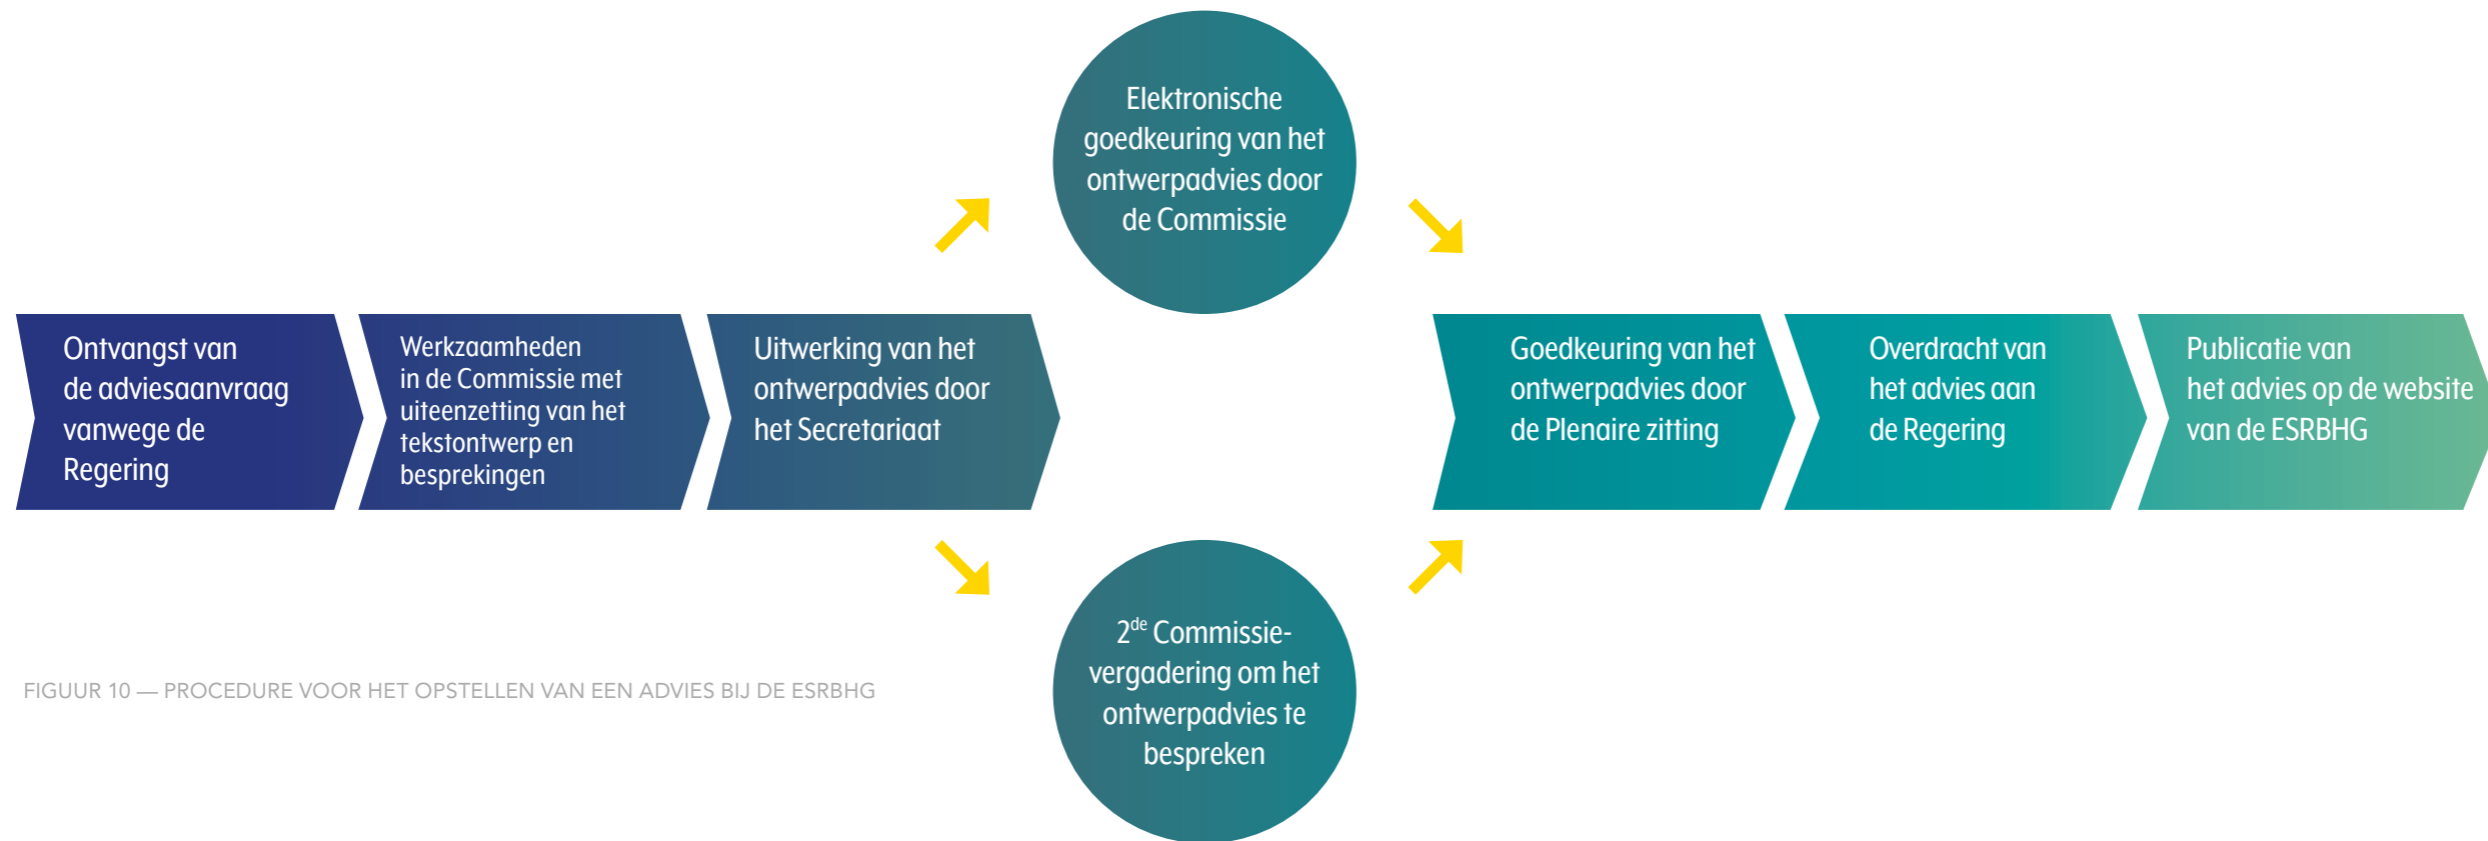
Ontvangst van de adviesaanvraag vanwege de Regering

Werkzaamheden in de Commissie met uiteenzetting van het tekstontwerp en besprekingen

Uitwerking van het ontwerpadvies door het Secretariaat

Elektronische goedkeuring van het ontwerpadvies door de Commissie

$2^{de}$ Commissie-vergadering om het ontwerpadvies te bespreken

Goedkeuring van het ontwerpadvies door de Plenaire zitting

Overdracht van het advies aan de Regering

Publicatie van het advies op de website van de ESRBHG

FIGUUR 10 — PROCEDURE VOOR HET OPSTELLEN VAN EEN ADVIES BIJ DE ESRBHG